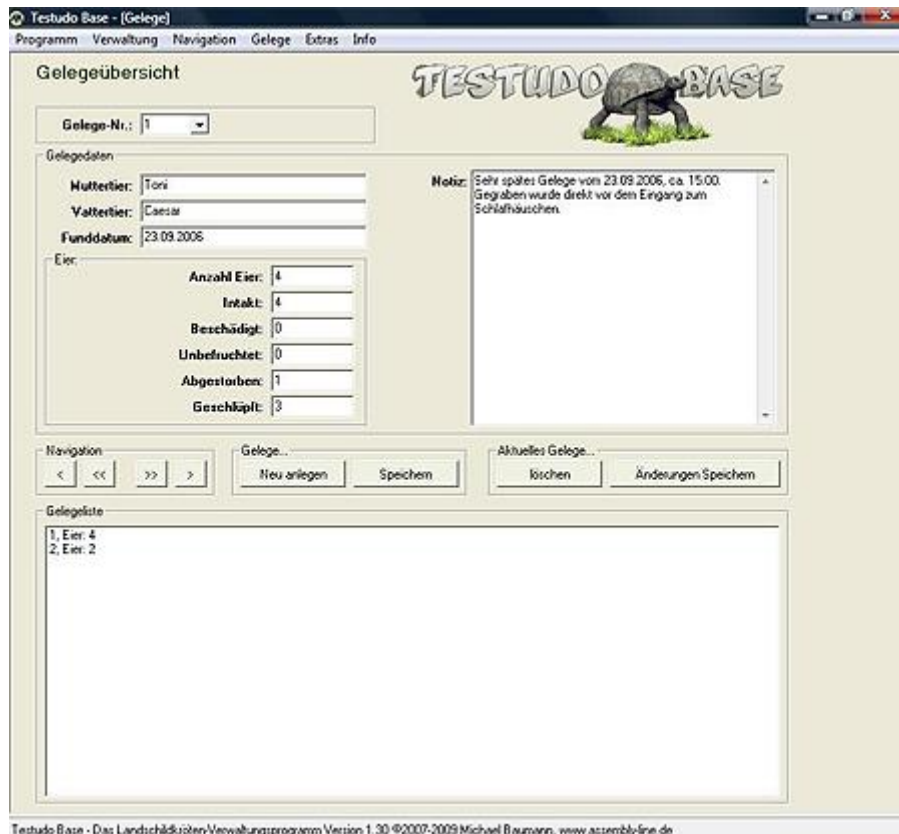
Testudo Base - [Gelege]

Programm Verwaltung Navigation Gelege Extras Info

Gelegeübersicht

TESTUDO BASE

Gelege-Nr.: 1

Gelegedaten

Muttertier: Toni

Vattertier: Caesar

Funddatum: 23.09.2006

Eier

Anzahl Eier: 4

Intakt: 4

Beschädigt: 0

Unbefruchtet: 0

Abgestorben: 1

Geschlüpft: 3

Notiz: Sehr spätes Gelege vom 23.09.2006, ca. 15:00. Gegraben wurde direkt vor dem Eingang zum Schlafhäuschen.

Navigation

< << >> >

Gelege...

Neu anlegen Speichern

Aktuelles Gelege...

löschen Änderungen Speichern

Gelegeliste

1, Eier: 4
2, Eier: 2

Testudo Base - Das Landschildkröten-Verwaltungsprogramm Version 1.30 ©2007-2009 Michael Baumann, www.assembly-line.de